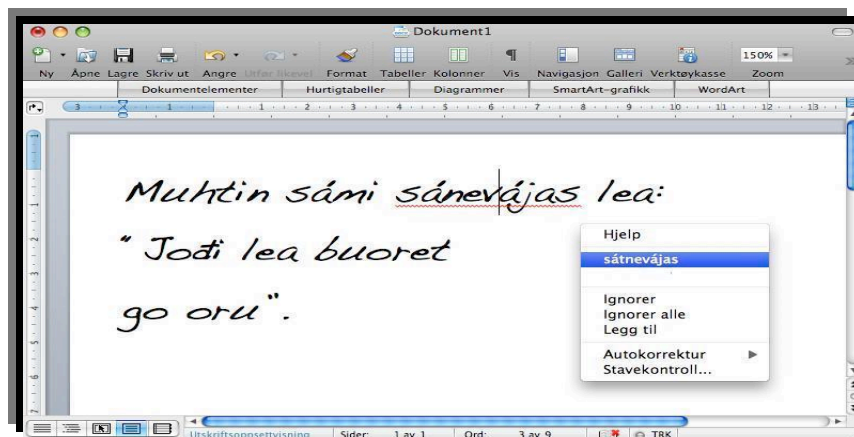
Dokument1

Ny Åpne Lagre Skriv ut Angre Utfør likevel Format Tabeller Kolonner Vis Navigasjon Galleri Verktøykasse 150% Zoom

Dokumentelementer Hurtigtabeller Diagrammer SmartArt-grafikk WordArt

3 1 1 2 3 4 5 6 7 8 9 10 11 12 13

Muhtin sámi sánevájas lea:
" Jođi lea buoret
go oru".

Hjelp
sátnevájas
Ignorer
Ignorer alle
Legg til
Autokorrektur
Stavekontroll...

Utskriftsoppsettvisning Sider: 1 av 1 Ord: 3 av 9 TRK